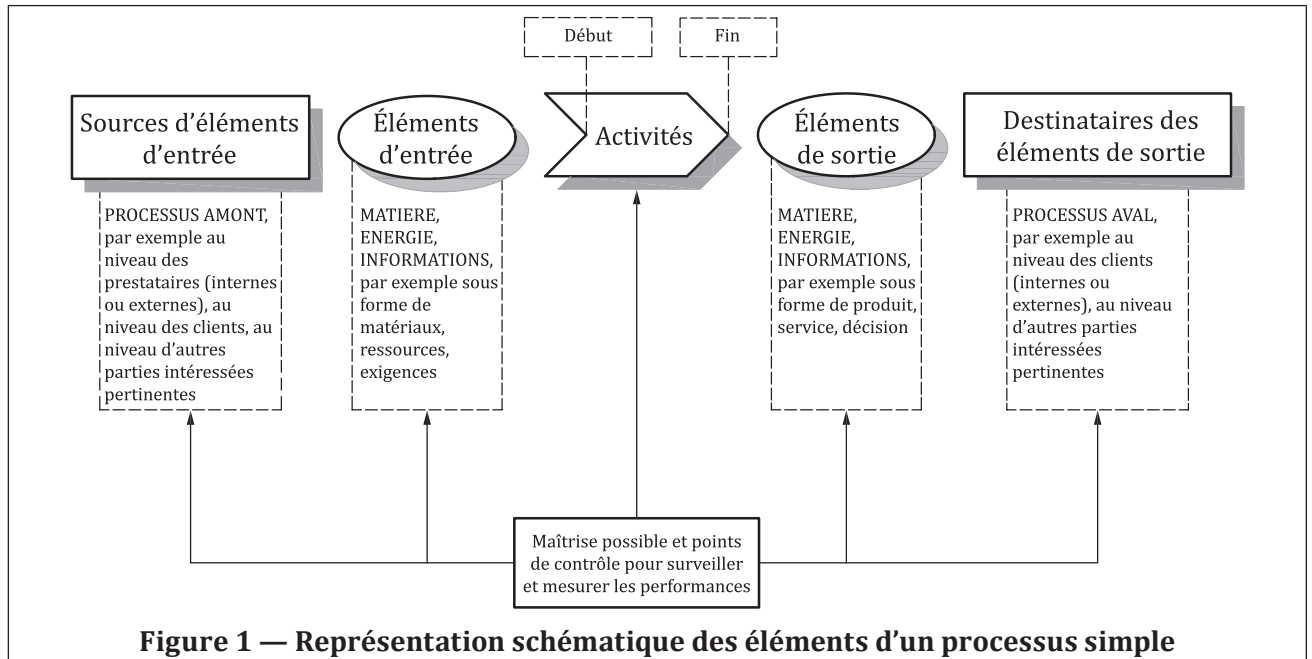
Début

Fin

Sources d'éléments d'entrée

Éléments d'entrée

Activités

Éléments de sortie

Destinataires des éléments de sortie

PROCESSUS AMONT, par exemple au niveau des prestataires (internes ou externes), au niveau des clients, au niveau d'autres parties intéressées pertinentes

MATIERE, ENERGIE, INFORMATIONS, par exemple sous forme de matériaux, ressources, exigences

MATIERE, ENERGIE, INFORMATIONS, par exemple sous forme de produit, service, décision

PROCESSUS AVAL, par exemple au niveau des clients (internes ou externes), au niveau d'autres parties intéressées pertinentes

Maîtrise possible et points de contrôle pour surveiller et mesurer les performances

Figure 1 — Représentation schématique des éléments d'un processus simple